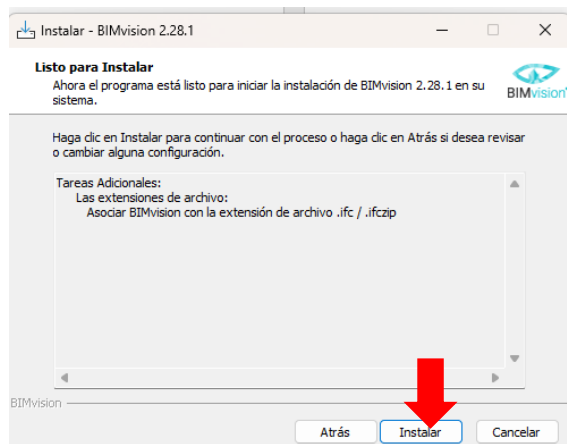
Instalar - BIMvision 2.28.1

Listo para Instalar
Ahora el programa está listo para iniciar la instalación de BIMvision 2.28.1 en su sistema.

BIMvision

Haga clic en Instalar para continuar con el proceso o haga clic en Atrás si desea revisar o cambiar alguna configuración.

Tareas Adicionales:
Las extensiones de archivo:
Asociar BIMvision con la extensión de archivo .ifc / .ifczip

BIMvision

Atrás
Instalar
Cancelar